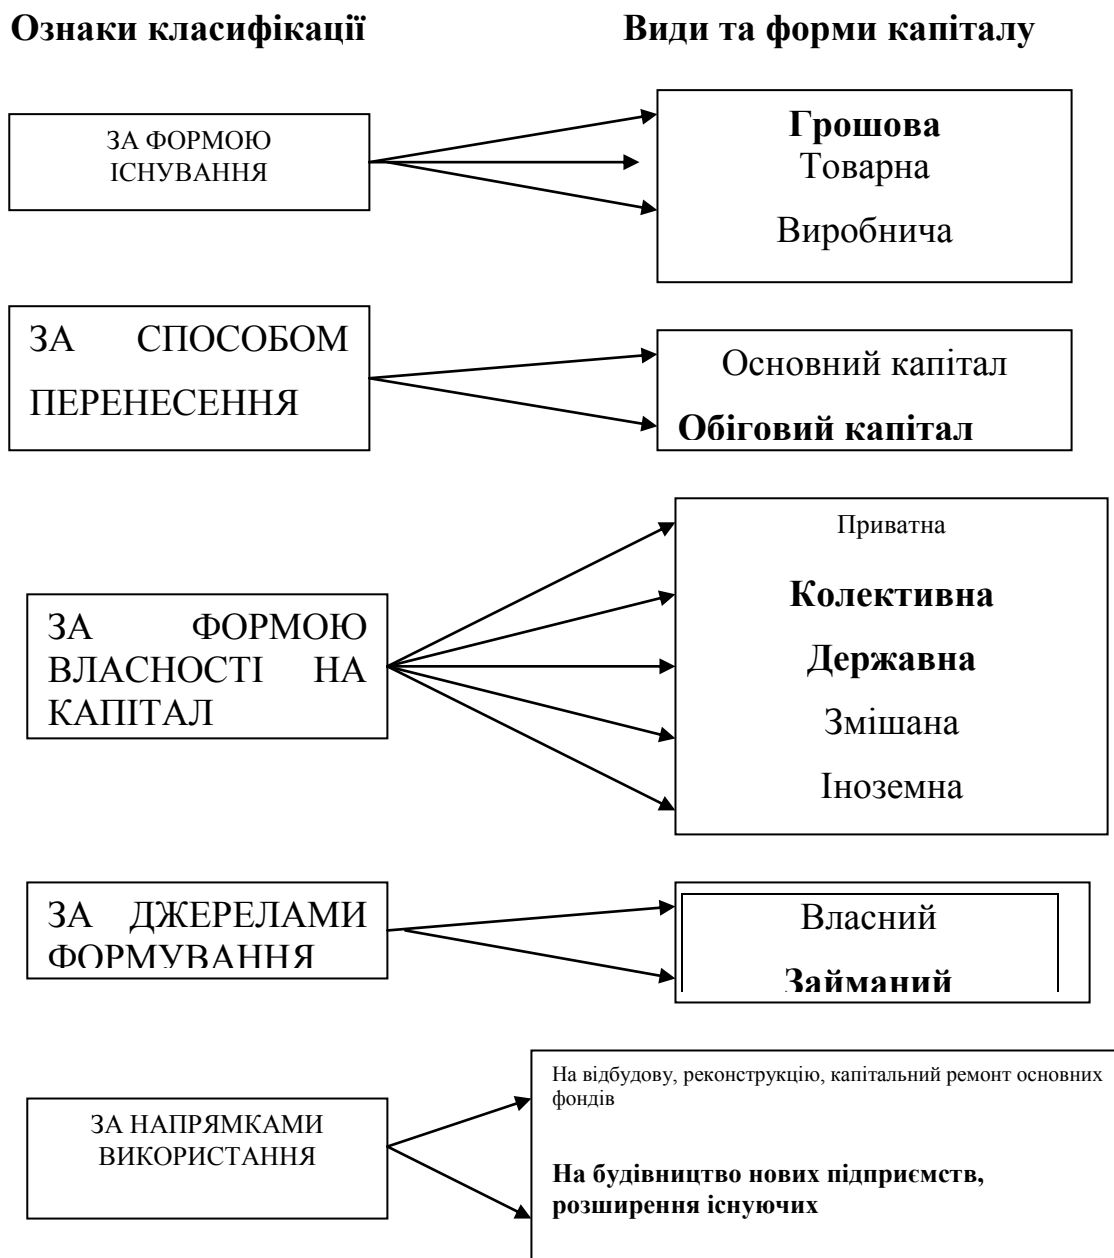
**Ознаки класифікації** **Види та форми капіталу**

ЗА ФОРМОЮ ІСНУВАННЯ

**Грошова**
Товарна
Виробнича

ЗА СПОСОБОМ ПЕРЕНЕСЕННЯ

Основний капітал
**Обіговий капітал**

ЗА ФОРМОЮ ВЛАСНОСТІ НА КАПІТАЛ

Приватна
**Колективна**
**Державна**
Змішана
Іноземна

ЗА ДЖЕРЕЛАМИ ФОРМУВАННЯ

Власний
**Займаний**

ЗА НАПРЯМКАМИ ВИКОРИСТАННЯ

На відбудову, реконструкцію, капітальний ремонт основних фондів

**На будівництво нових підприємств, розширення існуючих**